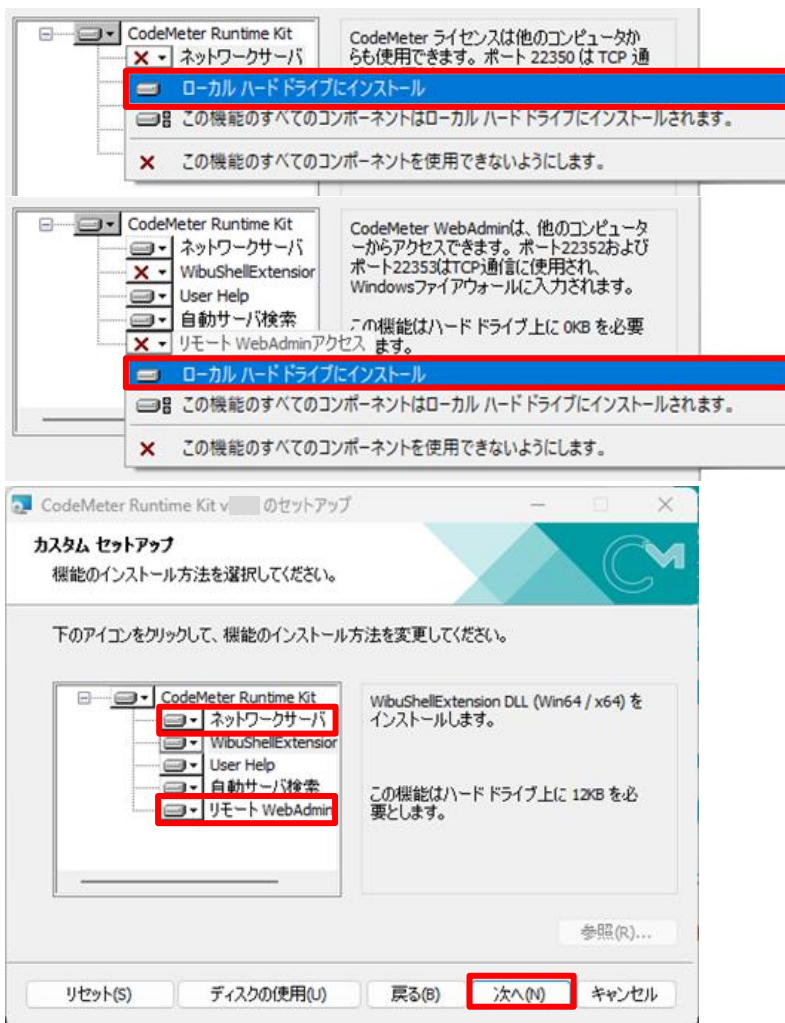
CodeMeter Runtime Kit
ネットワークサーバ

CodeMeter ライセンスは他のコンピュータからも使用できます。ポート 22350 は TCP 通

ローカル ハード ドライブにインストール
この機能のすべてのコンポーネントはローカル ハード ドライブにインストールされます。
この機能のすべてのコンポーネントを使用できないようにします。

CodeMeter Runtime Kit
ネットワークサーバ
WibuShellExtension
User Help
自動サーバ検索
リモート WebAdminアクセス

CodeMeter WebAdminは、他のコンピューターからアクセスできます。ポート22352およびポート22353はTCP通信に使用され、Windowsファイアウォールに入力されます。

この機能はハード ドライブ上に 0KB を必要 ます。

ローカル ハード ドライブにインストール
この機能のすべてのコンポーネントはローカル ハード ドライブにインストールされます。
この機能のすべてのコンポーネントを使用できないようにします。

CodeMeter Runtime Kit v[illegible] のセットアップ

カスタム セットアップ
機能のインストール方法を選択してください。

下のアイコンをクリックして、機能のインストール方法を変更してください。

CodeMeter Runtime Kit
ネットワークサーバ
WibuShellExtension
User Help
自動サーバ検索
リモート WebAdmin

WibuShellExtension DLL (Win64 / x64) をインストールします。

この機能はハード ドライブ上に 12KB を必要とします。

参照(R)...

リセット(S)
ディスクの使用(U)
戻る(B)
次へ(N)
キャンセル